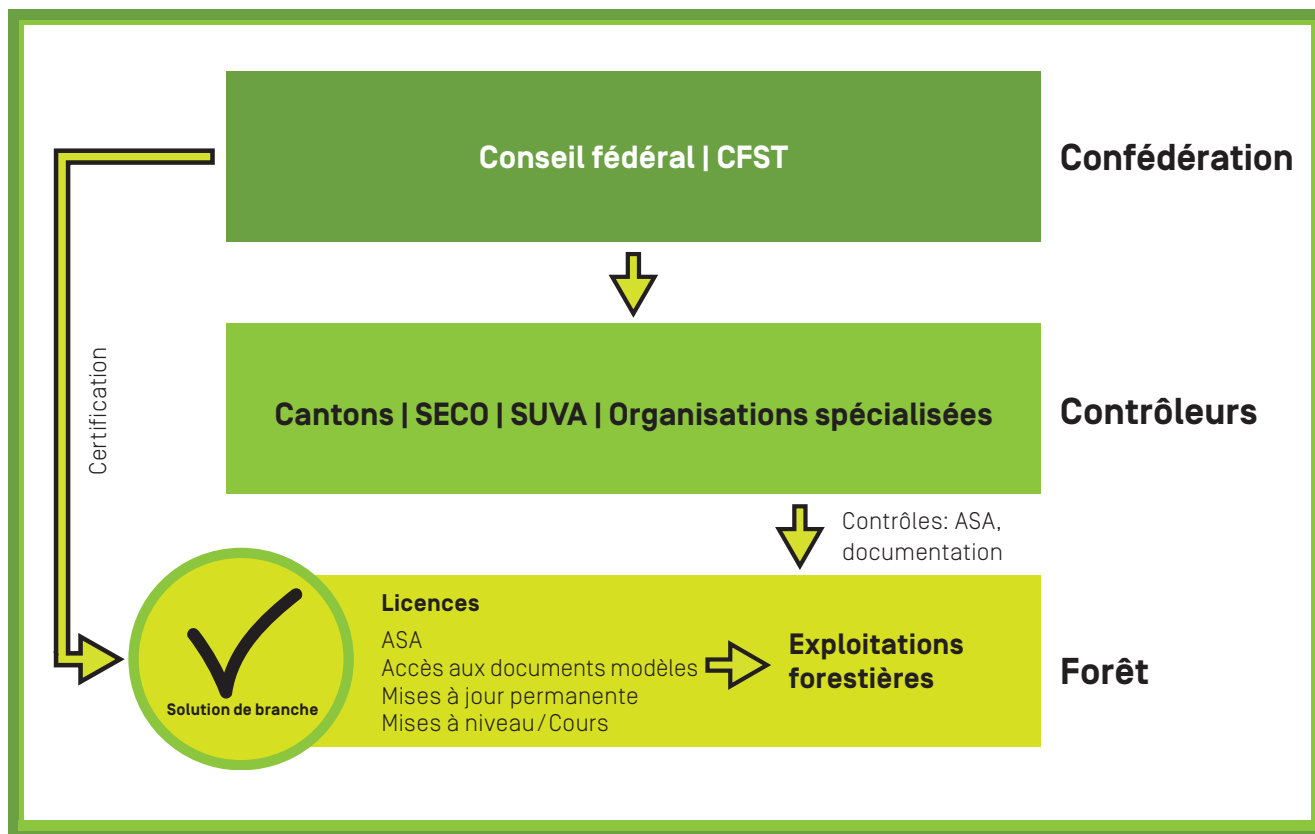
Conseil fédéral | CFST

Confédération

Certification

Cantons | SECO | SUVA | Organisations spécialisées

Contrôleurs

Contrôles: ASA, documentation

Solution de branche

Licences
ASA
Accès aux documents modèles
Mises à jour permanente
Mises à niveau/Cours

Exploitations forestières

Forêt